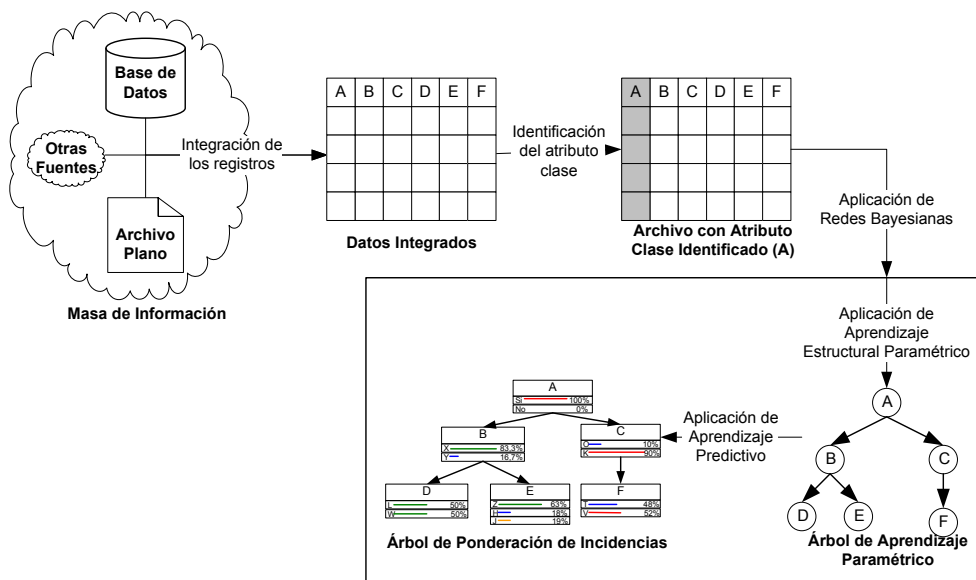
Base de Datos

Otras Fuentes

Archivo Plano

Masa de Información

Integración de los registros

| A | B | C | D | E | F |
|---|---|---|---|---|---|
| | | | | | |
| | | | | | |
| | | | | | |
| | | | | | |

Datos Integrados

Identificación del atributo clase

| A | B | C | D | E | F |
|---|---|---|---|---|---|
| | | | | | |
| | | | | | |
| | | | | | |
| | | | | | |

Archivo con Atributo Clase Identificado (A)

Aplicación de Redes Bayesianas

Aplicación de Aprendizaje Estructural Paramétrico

A
B
C
D
E
F

Árbol de Aprendizaje Paramétrico

Aplicación de Aprendizaje Predictivo

A
Si 100%
No 0%

B
X 83,3%
Y 16,7%

C
O 10%
K 90%

D
L 50%
W 50%

E
Z 63%
H 18%
J 19%

F
T 48%
V 52%

Árbol de Ponderación de Incidencias